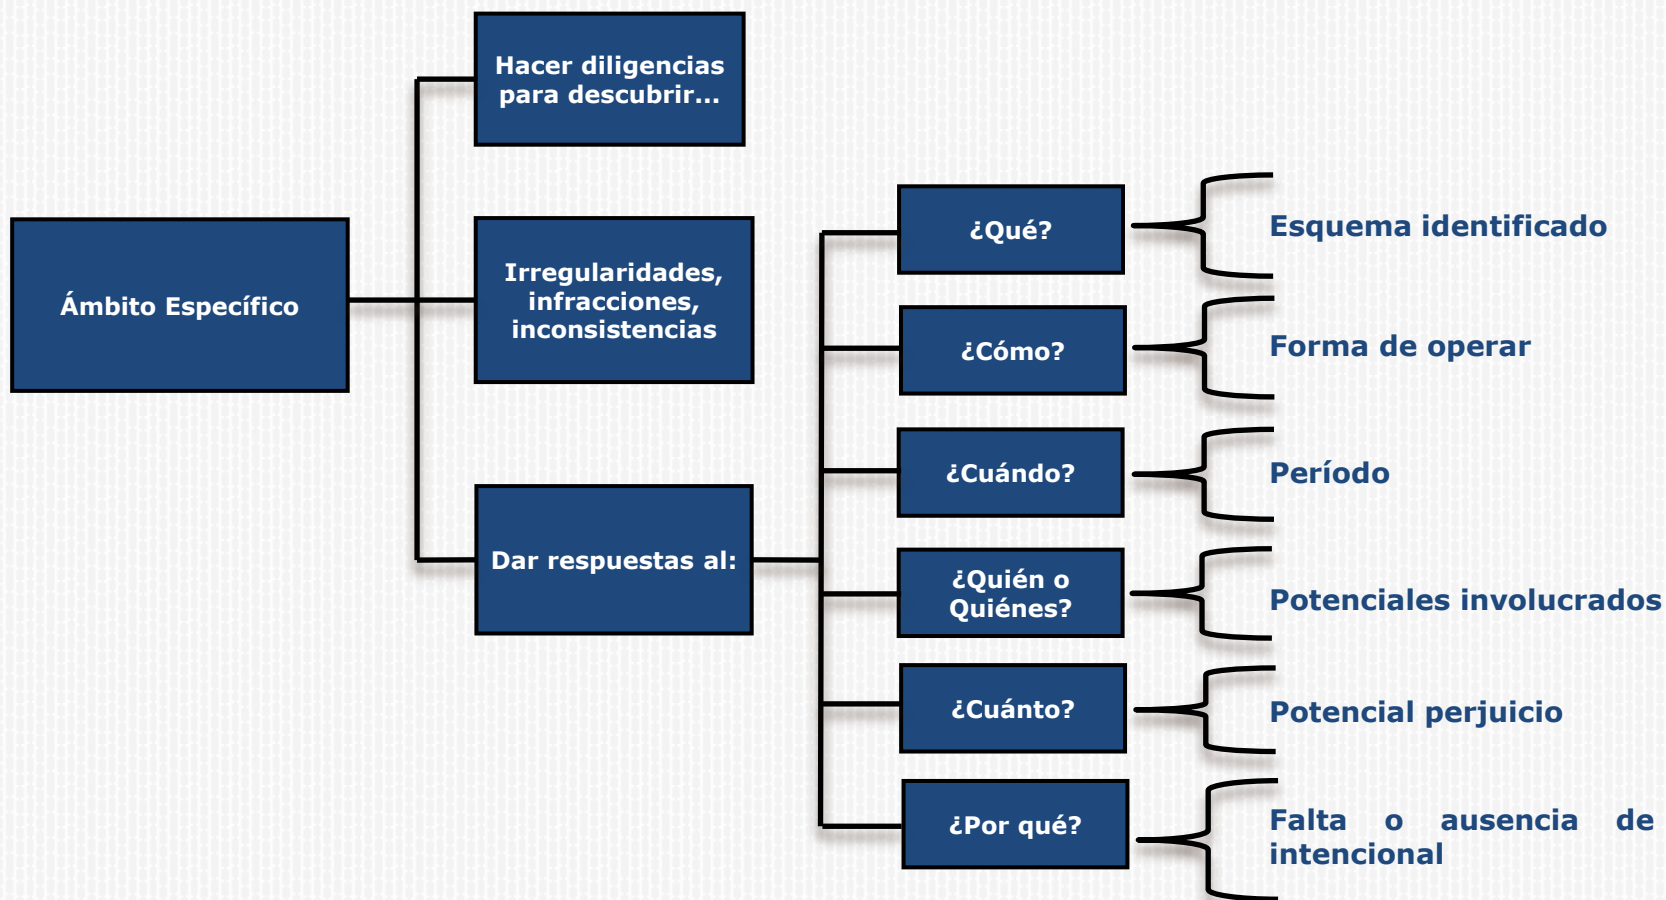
Ámbito Específico

Hacer diligencias para descubrir…

Irregularidades, infracciones, inconsistencias

Dar respuestas al:

¿Qué?

Esquema identificado

¿Cómo?

Forma de operar

¿Cuándo?

Período

¿Quién o Quiénes?

Potenciales involucrados

¿Cuánto?

Potencial perjuicio

¿Por qué?

Falta o ausencia de intencional